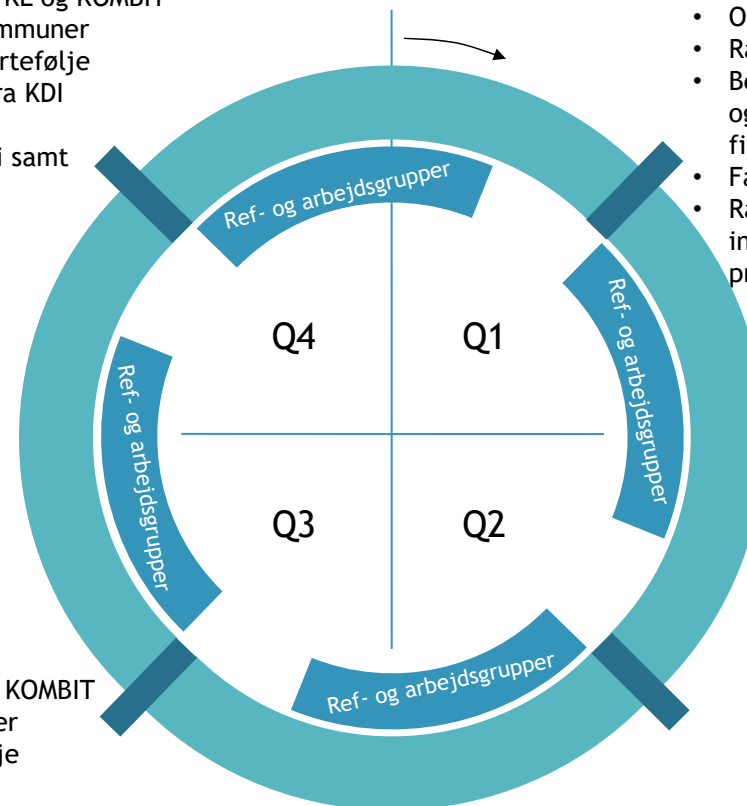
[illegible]RE og KOMBIT
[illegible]mmuner
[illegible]rtefølje
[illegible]ra KDI

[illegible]i samt

• O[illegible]
• Ra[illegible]
• Be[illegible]
og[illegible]
fi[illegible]
• Fa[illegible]
• Ra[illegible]
in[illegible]
pr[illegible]

Ref- og arbejdsgrupper

Ref- og arbejdsgrupper

Q4

Q1

Ref- og arbejdsgrupper

Q3

Q2

Ref- og arbejdsgrupper

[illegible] KOMBIT
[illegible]er
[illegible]je